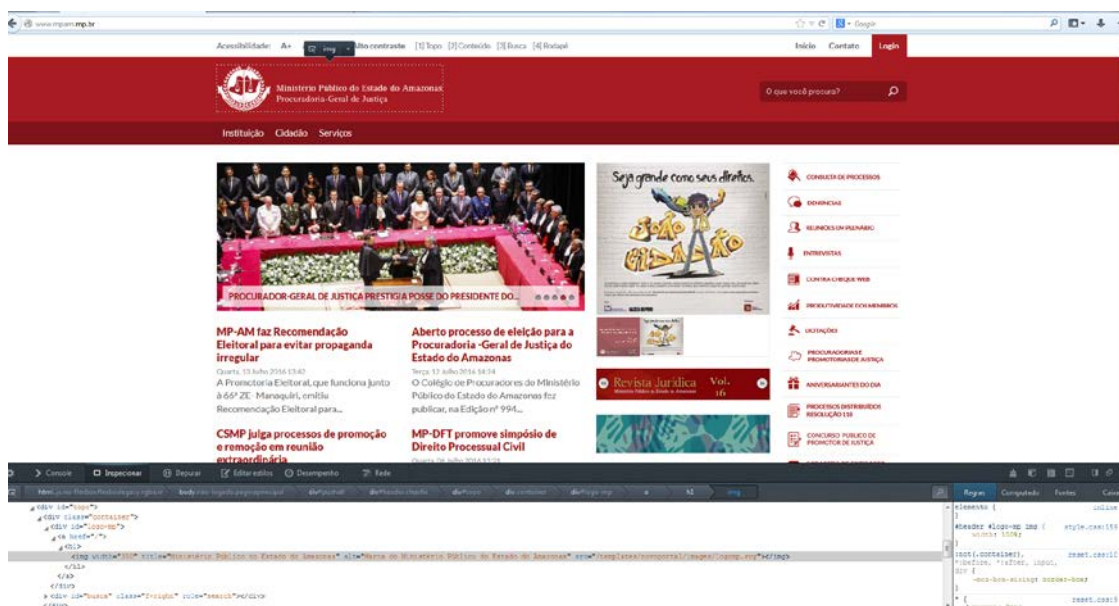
www.mpam.mp.br

Google

Acessibilidade: A+ img Alto contraste [1] Topo [2] Conteúdo [3] Busca [4] Rodapé

Início Contato Login

Ministério Público do Estado do Amazonas
Procuradoria-Geral de Justiça

O que você procura?

Instituição Cidadão Serviços

PROCURADOR-GERAL DE JUSTIÇA PRESTIGIA POSSE DO PRESIDENTE DO...

Seja grande como seus direitos.

CONSULTA DE PROCESSOS
DENÚNCIAS
REUNIÕES EM PLENÁRIO
ENTREVISTAS
CONTRA CHEQUE WEB
PRODUTIVIDADE DOS MEMBROS
LICITAÇÕES
PROCURADORIAS E PROMOTORIAS DE JUSTIÇA
ANIVERSARIANTES DO DIA
PROCESSOS DISTRIBUÍDOS RESOLUÇÃO 110
CONCURSO PÚBLICO DE PROMOTOR DE JUSTIÇA

MP-AM faz Recomendação Eleitoral para evitar propaganda irregular
Quarta, 13 Julho 2016 13:42
A Promotoria Eleitoral, que funciona junto à 66ª ZE- Manaquiri, emitiu Recomendação Eleitoral para...

Aberto processo de eleição para a Procuradoria -Geral de Justiça do Estado do Amazonas
Terça, 12 Julho 2016 14:24
O Colégio de Procuradores do Ministério Público do Estado do Amazonas fez publicar, na Edição nº 994...

Revista Jurídica Vol. 16
Ministério Público do Estado do Amazonas

CSMP julga processos de promoção e remoção em reunião extraordinária

MP-DFT promove simpósio de Direito Processual Civil

Console Inspecionar Depurar Editar estilos Desempenho Rede

Regras Computado Fontes

<div id="topo">
<div class="container">
<div id="logo-mp">
<a href="/">
<h1>
<img width="300" title="Ministério Público do Estado do Amazonas" alt="Marca do Ministério Público do Estado do Amazonas" src="/templates/mpportal/images/logomp.svg"></img>
</h1>
</a>
</div>
<div id="busca" class="f-right" role="search"></div>

elemento {
#header #logo-mp img {
width: 100%;
}
.root(.container),
*:before, *:after, input,
div {
-moz-box-sizing: border-box;
style.css:15
reset.css:1